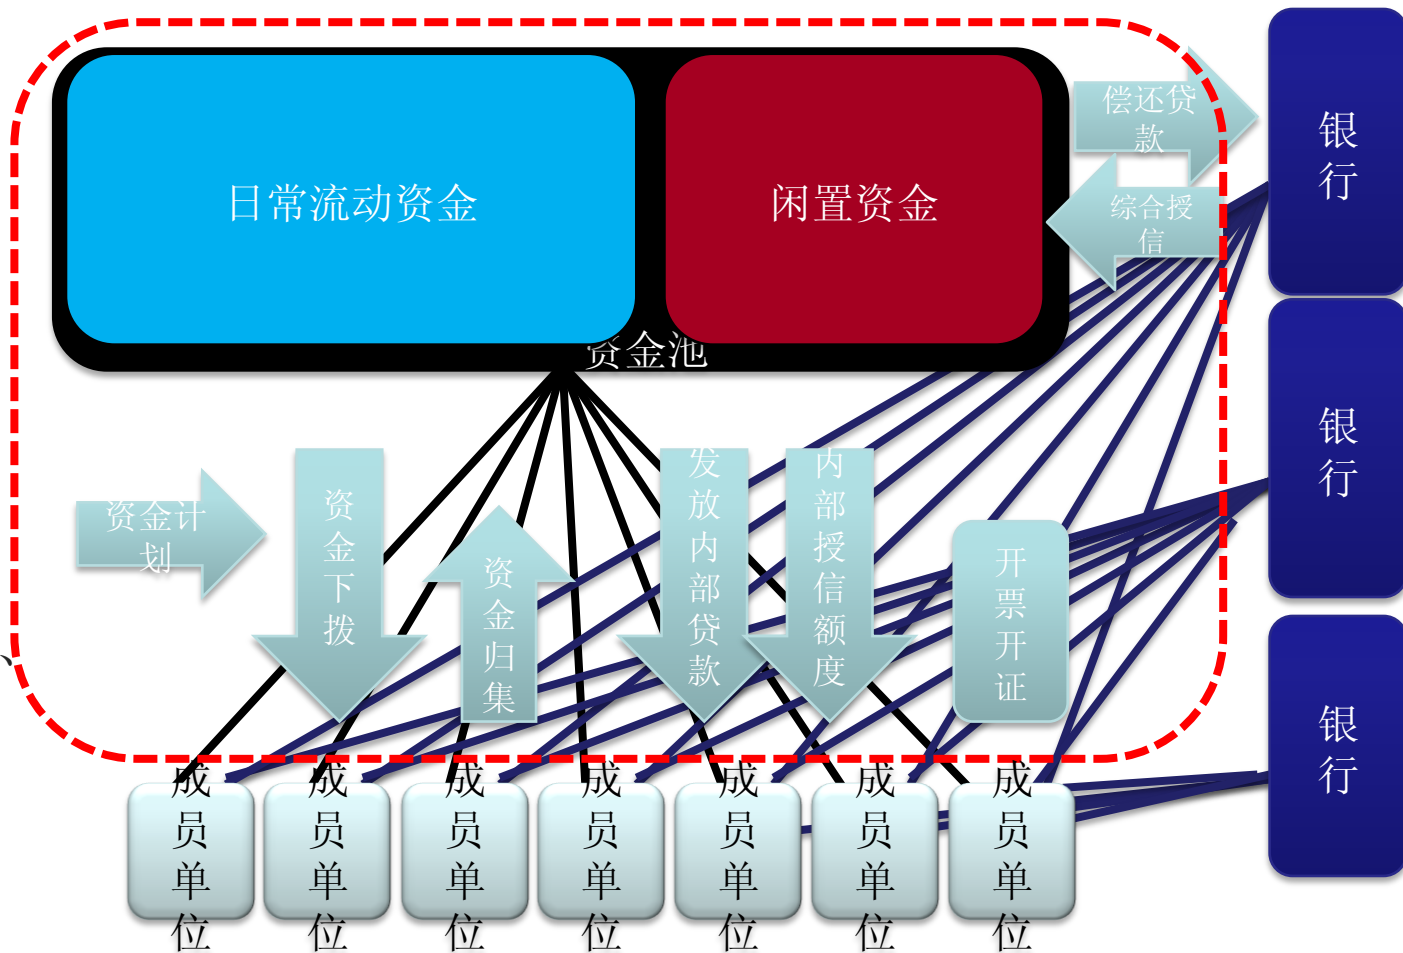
日常流动资金

闲置资金

资金池

偿还贷款

综合授信

银行

银行

银行

资金计划

资金下拨

资金归集

发放内部贷款

内部授信额度

开票开证

成员单位

成员单位

成员单位

成员单位

成员单位

成员单位

成员单位